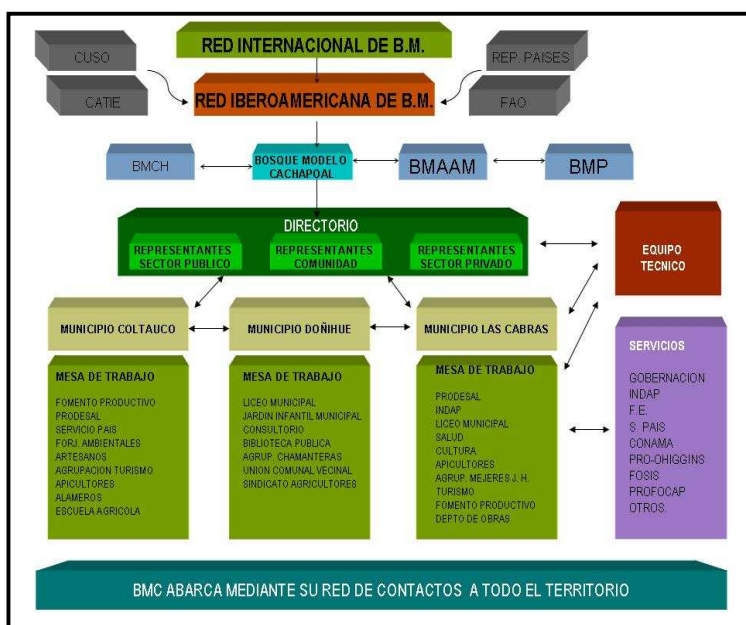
RED INTERNACIONAL DE B.M.

CUSO

CATIE

RED IBEROAMERICANA DE B.M.

REP. PAISES

FAO

BMCH

BOSQUE MODELO CACHAPOAL

BMAAM

BMP

DIRECTORIO

REPRESENTANTES SECTOR PUBLICO

REPRESENTANTES COMUNIDAD

REPRESENTANTES SECTOR PRIVADO

EQUIPO TECNICO

MUNICIPIO COLTAUCO

MUNICIPIO DOÑIHUE

MUNICIPIO LAS CABRAS

MESA DE TRABAJO

FOMENTO PRODUCTIVO
PRODESAL
SERVICIO PAIS
FORJ. AMBIENTALES
ARTESANOS
AGRUPACION TURISMO
APICULTORES
ALAMEROS
ESCUELA AGRICOLA

MESA DE TRABAJO

LICEO MUNICIPAL
JARDIN INFANTIL MUNICIPAL
CONSULTORIO
BIBLIOTECA PUBLICA
AGRUP. CHAMANTERAS
UNION COMUNAL VECINAL
SINDICATO AGRICULTORES

MESA DE TRABAJO

PRODESAL
INDAP
LICEO MUNICIPAL
SALUD
CULTURA
APICULTORES
AGRUP. MEJERES J. H.
TURISMO
FOMENTO PRODUCTIVO
DEPTO DE OBRAS

SERVICIOS

GOBERNACION
INDAP
F.E.
S. PAIS
CONAMA
PRO-OHIGGINS
FOSIS
PROFOCAP
OTROS.

BMC ABARCA MEDIANTE SU RED DE CONTACTOS A TODO EL TERRITORIO